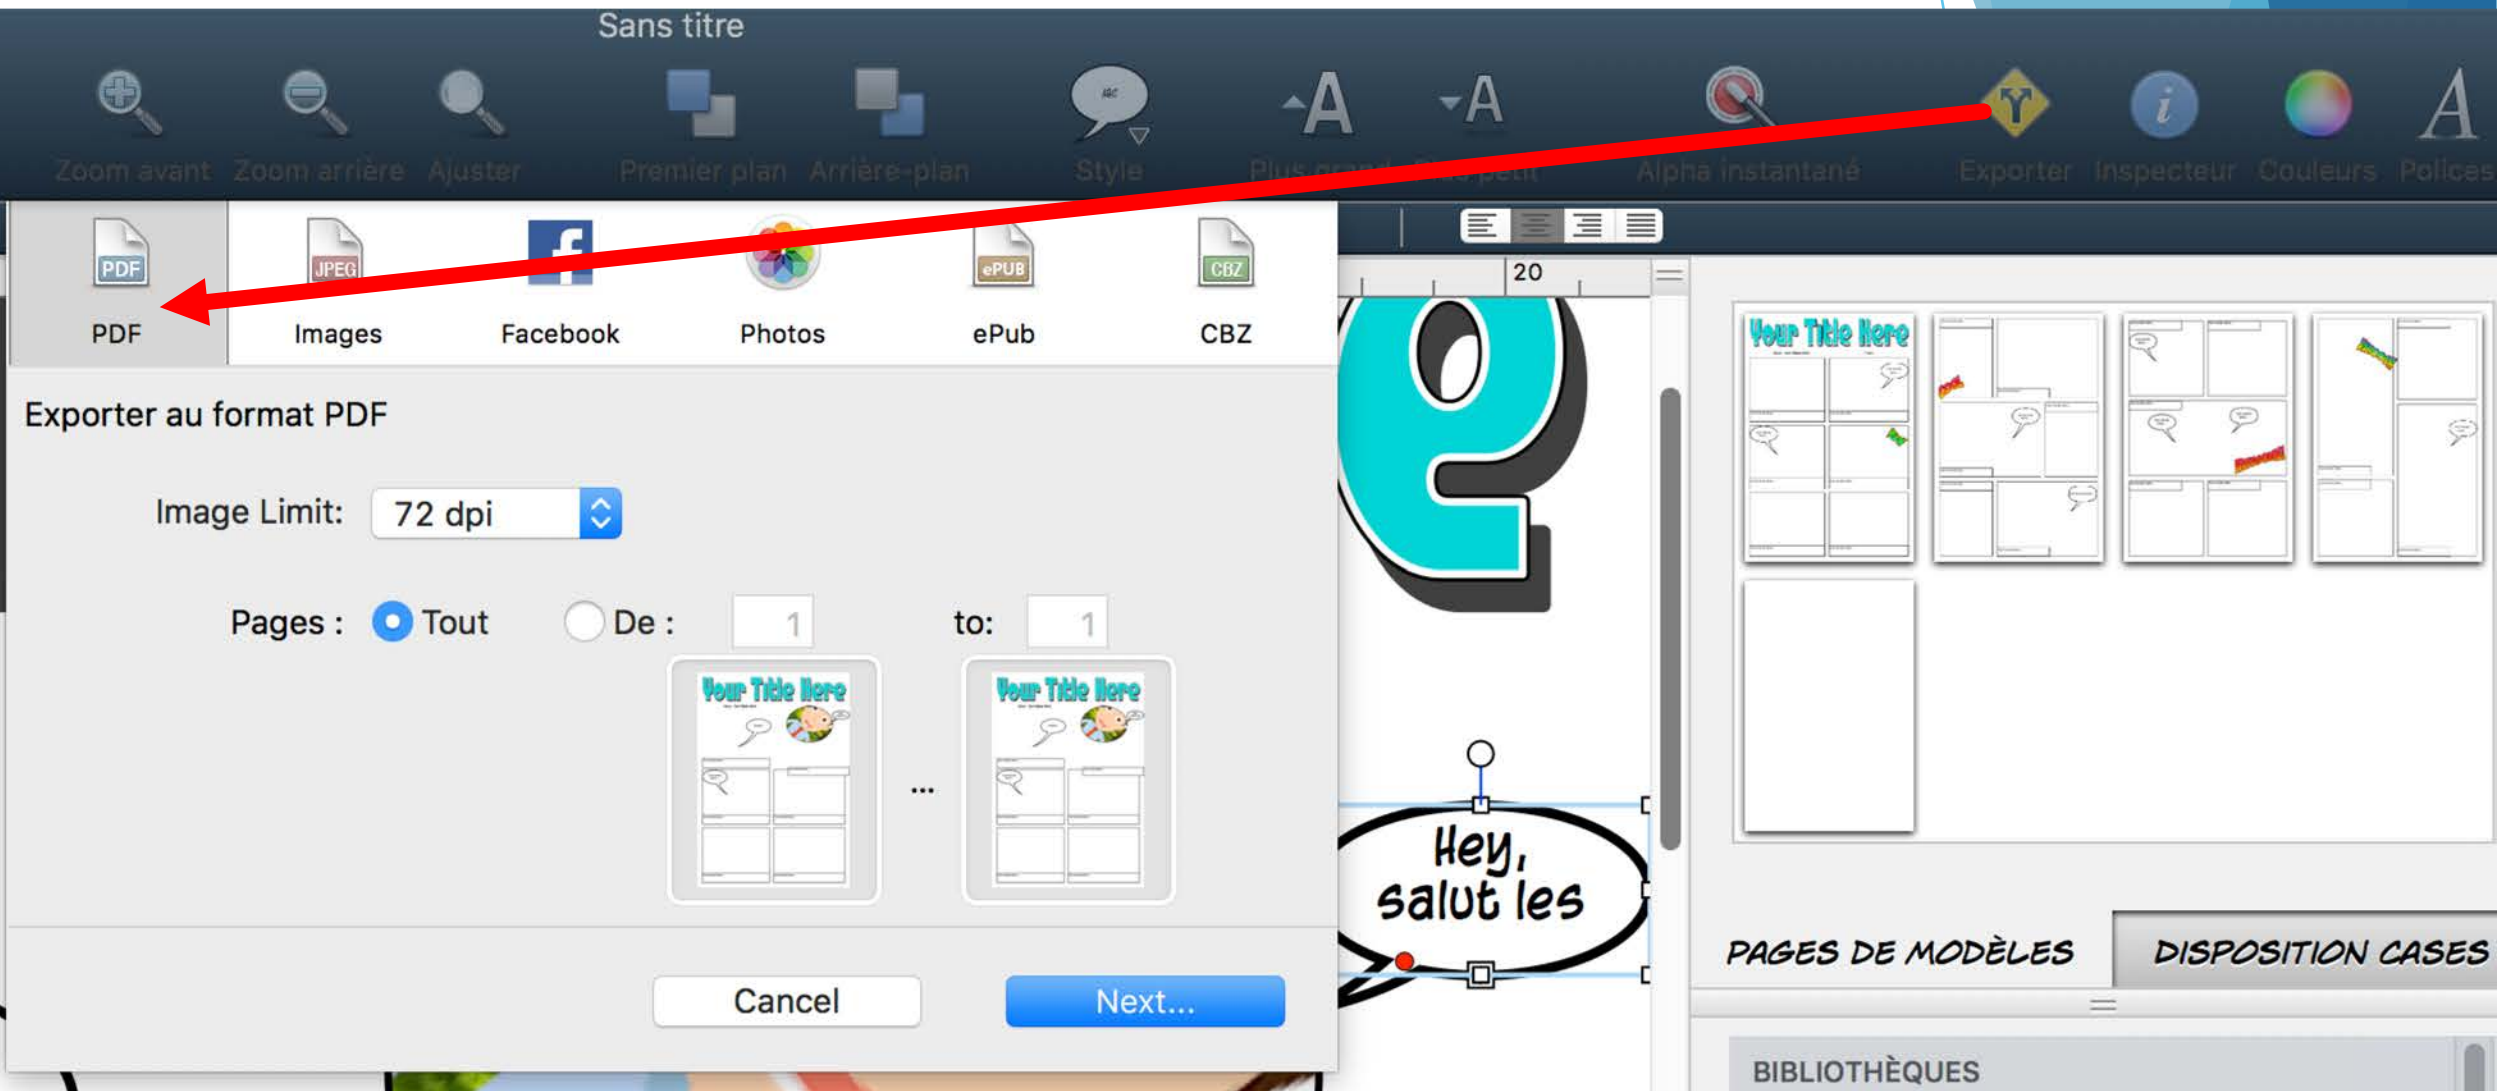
Sans titre

Zoom avant Zoom arrière Ajuster Premier plan Arrière-plan Style Plus grand Plus petit Alpha instantané Exporter Inspecteur Couleurs Polices

PDF PDF
JPEG Images
Facebook
Photos
ePUB ePub
CBZ CBZ

Exporter au format PDF

Image Limit: 72 dpi

Pages : Tout De : 1 to: 1

Your Title Here ... Your Title Here

Cancel Next...

20

Hey, salut les

Your Title Here

PAGES DE MODÈLES DISPOSITION CASES

BIBLIOTHÈQUES